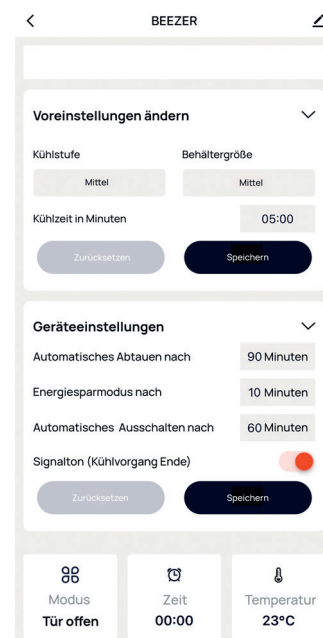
BEEZER

Voreinstellungen ändern

Kühlstufe

Behältergröße

Mittel

Mittel

Kühlzeit in Minuten

05:00

Zurücksetzen

Speichern

Geräteeinstellungen

Automatisches Abtauen nach

90 Minuten

Energiesparmodus nach

10 Minuten

Automatisches Ausschalten nach

60 Minuten

Signalton (Kühlvorgang Ende)

Zurücksetzen

Speichern

Modus

Tür offen

Zeit

00:00

Temperatur

23°C